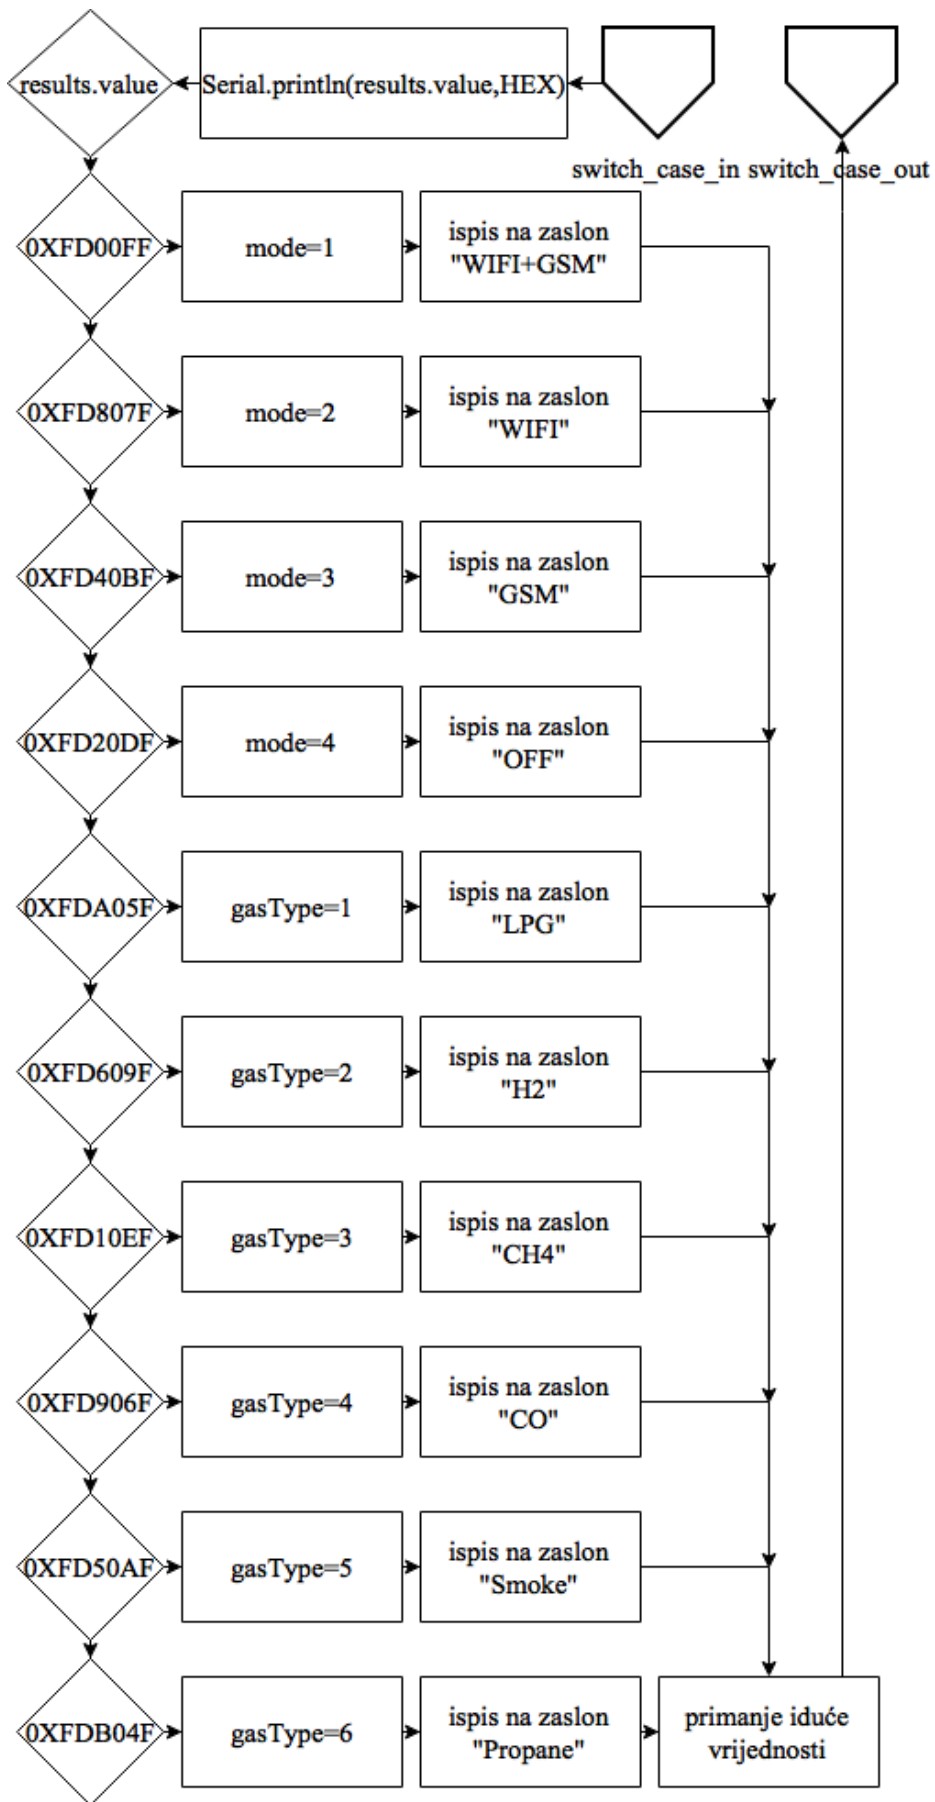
results.value

Serial.println(results.value,HEX)

switch_case_in

switch_case_out

0XFD00FF

mode=1

ispis na zaslon "WIFI+GSM"

0XFD807F

mode=2

ispis na zaslon "WIFI"

0XFD40BF

mode=3

ispis na zaslon "GSM"

0XFD20DF

mode=4

ispis na zaslon "OFF"

0XFDA05F

gasType=1

ispis na zaslon "LPG"

0XFD609F

gasType=2

ispis na zaslon "H2"

0XFD10EF

gasType=3

ispis na zaslon "CH4"

0XFD906F

gasType=4

ispis na zaslon "CO"

0XFD50AF

gasType=5

ispis na zaslon "Smoke"

0XFDB04F

gasType=6

ispis na zaslon "Propane"

primanje iduće vrijednosti